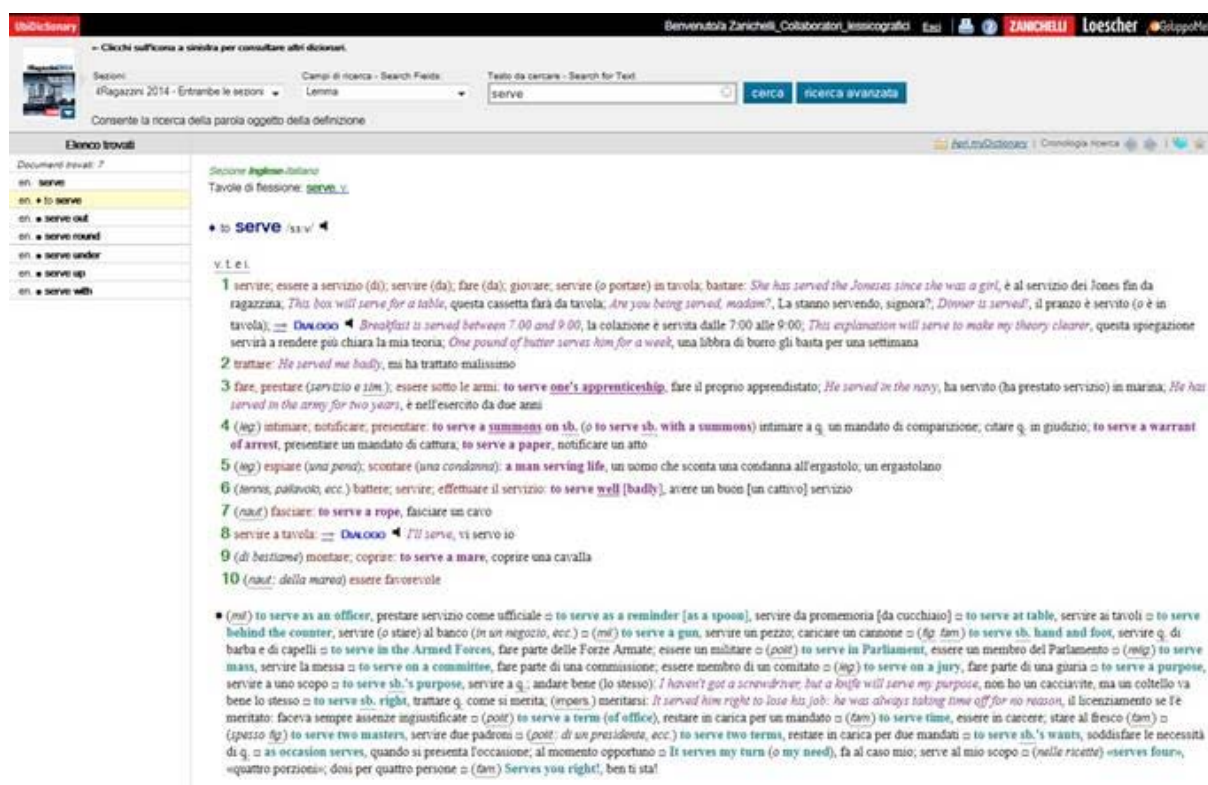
UbiDictionary

Benvenuto/a Zanichelli_Collaboratori_lessicografici Esci ZANICHELLI Loescher GruppoMe

← Clicchi sull'icona a sinistra per consultare altri dizionari.

Sezioni: Il Ragazzini 2014 - Entrambe le sezioni

Campi di ricerca - Search Fields: Lemma

Testo da cercare - Search for Text: serve

cerca ricerca avanzata

Consente la ricerca della parola oggetto della definizione

Elenco trovati

Documenti trovati: 7

en. serve
en. • to serve
en. • serve out
en. • serve round
en. • serve under
en. • serve up
en. • serve with

Apri myDictionary | Cronologia ricerca

Sezione Inglese-Italiano
Tavole di flessione: serve, v.

• to serve /sɜːv/

v. t. e i.

1 servire; essere a servizio (di); servire (da); fare (da); giovare; servire (o portare) in tavola; bastare: She has served the Joneses since she was a girl, è al servizio dei Jones fin da ragazzina; This box will serve for a table, questa cassetta farà da tavola; Are you being served, madam?, La stanno servendo, signora?; Dinner is served!, il pranzo è servito (o è in tavola); → DIALOGO Breakfast is served between 7.00 and 9.00, la colazione è servita dalle 7:00 alle 9:00; This explanation will serve to make my theory clearer, questa spiegazione servirà a rendere più chiara la mia teoria; One pound of butter serves him for a week, una libbra di burro gli basta per una settimana

2 trattare: He served me badly, mi ha trattato malissimo

3 fare, prestare (servizio e sim.); essere sotto le armi: to serve one's apprenticeship, fare il proprio apprendistato; He served in the navy, ha servito (ha prestato servizio) in marina; He has served in the army for two years, è nell'esercito da due anni

4 (leg.) intimare; notificare; presentare: to serve a summons on sb. (o to serve sb. with a summons) intimare a q. un mandato di comparizione; citare q. in giudizio; to serve a warrant of arrest, presentare un mandato di cattura; to serve a paper, notificare un atto

5 (leg.) espiare (una pena); scontare (una condanna): a man serving life, un uomo che sconta una condanna all'ergastolo; un ergastolano

6 (tennis, pallavolo, ecc.) battere; servire; effettuare il servizio: to serve well [badly], avere un buon [un cattivo] servizio

7 (naut.) fasciare: to serve a rope, fasciare un cavo

8 servire a tavola: → DIALOGO I'll serve, vi servo io

9 (di bestiame) montare; coprire: to serve a mare, coprire una cavalla

10 (naut.: della marea) essere favorevole

• (mil.) to serve as an officer, prestare servizio come ufficiale □ to serve as a reminder [as a spoon], servire da promemoria [da cucchiaio] □ to serve at table, servire ai tavoli □ to serve behind the counter, servire (o stare) al banco (in un negozio, ecc.) □ (mil.) to serve a gun, servire un pezzo; caricare un cannone □ (fig. fam.) to serve sb. hand and foot, servire q. di barba e di capelli □ to serve in the Armed Forces, fare parte delle Forze Armate; essere un militare □ (polit.) to serve in Parliament, essere un membro del Parlamento □ (relig.) to serve mass, servire la messa □ to serve on a committee, fare parte di una commissione; essere membro di un comitato □ (leg.) to serve on a jury, fare parte di una giuria □ to serve a purpose, servire a uno scopo □ to serve sb.'s purpose, servire a q.; andare bene (lo stesso): I haven't got a screwdriver, but a knife will serve my purpose, non ho un cacciavite, ma un coltello va bene lo stesso □ to serve sb. right, trattare q. come si merita; (impers.) meritarsi: It served him right to lose his job: he was always taking time off for no reason, il licenziamento se l'è meritato: faceva sempre assenze ingiustificate □ (polit.) to serve a term (of office), restare in carica per un mandato □ (fam.) to serve time, essere in carcere; stare al fresco (fam.) □ (spesso fig.) to serve two masters, servire due padroni □ (polit.: di un presidente, ecc.) to serve two terms, restare in carica per due mandati □ to serve sb.'s wants, soddisfare le necessità di q. □ as occasion serves, quando si presenta l'occasione; al momento opportuno □ It serves my turn (o my need), fa al caso mio; serve al mio scopo □ (nelle ricette) «serves four», «quattro porzioni»; dosi per quattro persone □ (fam.) Serves you right!, ben ti sta!